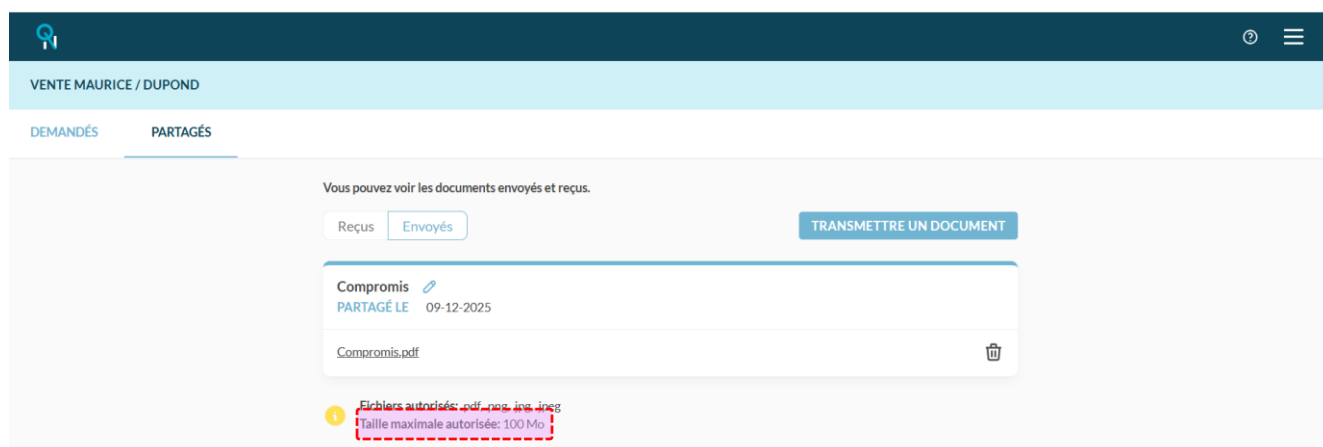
VENTE MAURICE / DUPOND

DEMANDÉS

PARTAGÉS

Vous pouvez voir les documents envoyés et reçus.

Reçus

Envoyés

TRANSMETTRE UN DOCUMENT

Compromis

PARTAGÉ LE 09-12-2025

Compromis.pdf

Fichiers autorisés: .pdf, .png, .jpg, .jpeg

Taille maximale autorisée: 100 Mo